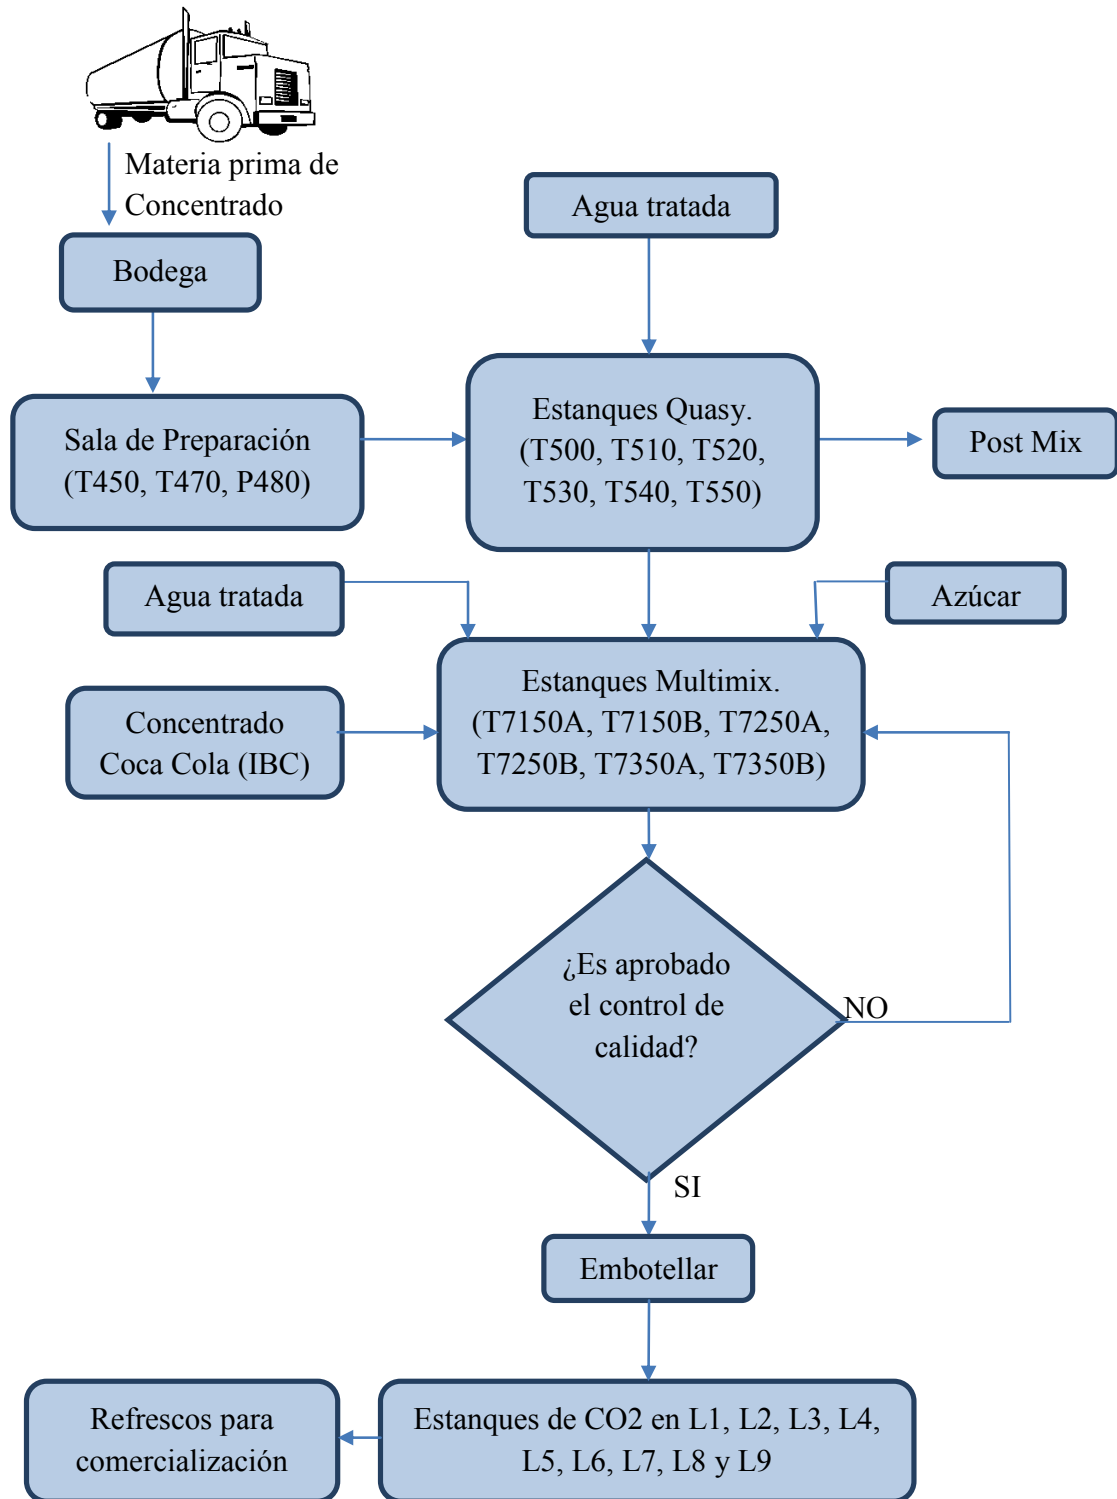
Materia prima de Concentrado

Bodega

Agua tratada

Sala de Preparación (T450, T470, P480)

Estanques Quasy. (T500, T510, T520, T530, T540, T550)

Post Mix

Agua tratada

Azúcar

Concentrado Coca Cola (IBC)

Estanques Multimix. (T7150A, T7150B, T7250A, T7250B, T7350A, T7350B)

¿Es aprobado el control de calidad?

NO

SI

Embotellar

Refrescos para comercialización

Estanques de CO2 en L1, L2, L3, L4, L5, L6, L7, L8 y L9